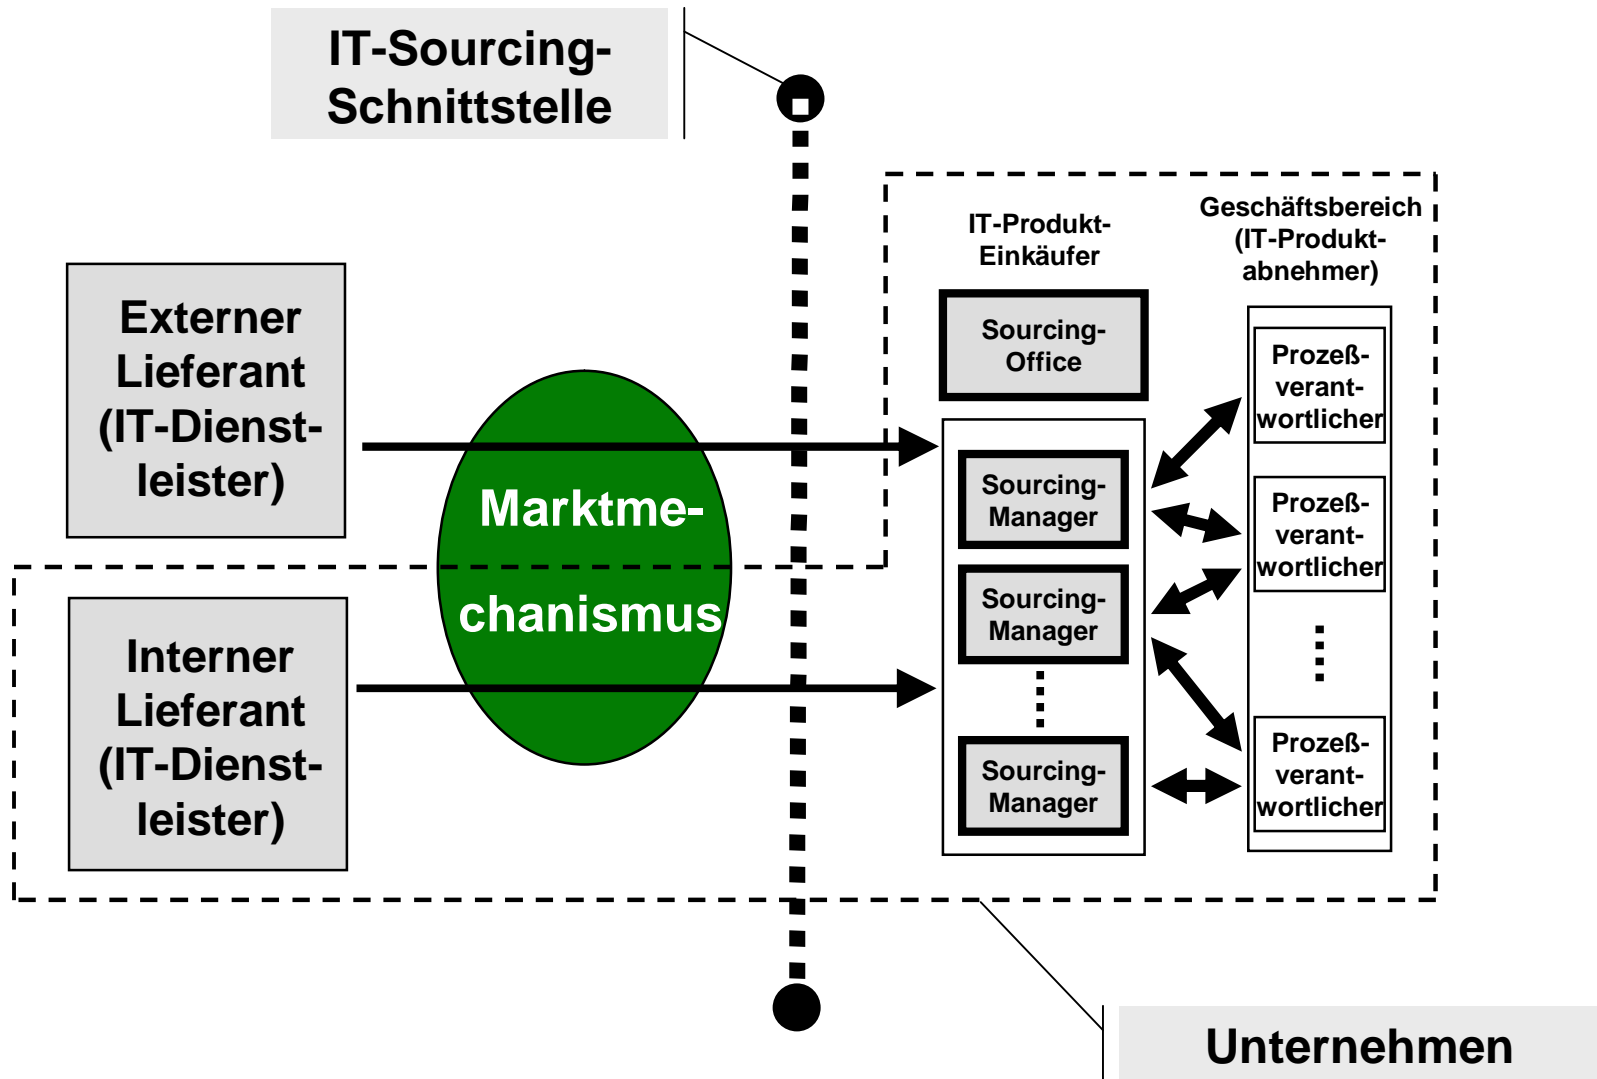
IT-Sourcing-Schnittstelle

Externer Lieferant (IT-Dienstleister)

Marktmechanismus

Interner Lieferant (IT-Dienstleister)

IT-Produkt-Einkäufer

Geschäftsbereich (IT-Produktabnehmer)

Sourcing-Office

Sourcing-Manager

Sourcing-Manager

Sourcing-Manager

Prozeßverantwortlicher

Prozeßverantwortlicher

Prozeßverantwortlicher

Unternehmen